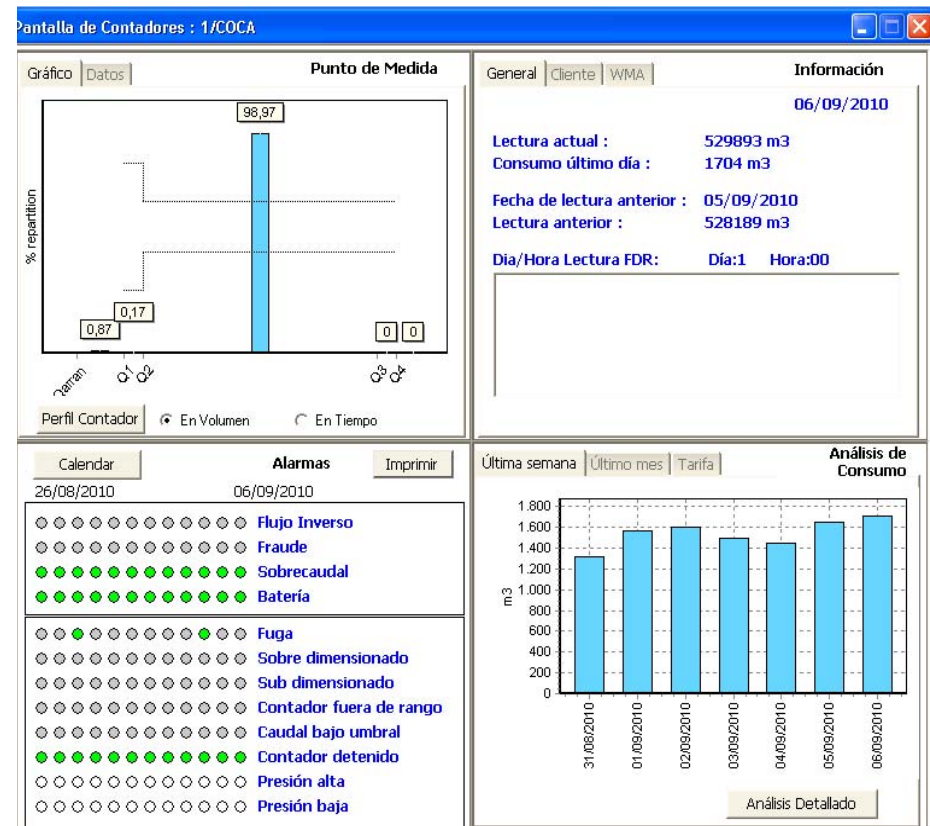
Pantalla de Contadores : 1/COCA

Gráfico | Datos

Punto de Medida

% repartition

98,97

0,17

0,87

0 | 0

Qarran Q1 Q2 Q3 Q4

Perfil Contador | En Volumen | En Tiempo

General | Cliente | WMA

Información

06/09/2010

Lectura actual : 529893 m3
Consumo último día : 1704 m3

Fecha de lectura anterior : 05/09/2010
Lectura anterior : 528189 m3

Dia/Hora Lectura FDR: Día:1 Hora:00

Calendar

Alarmas

Imprimir

26/08/2010 06/09/2010

Flujo Inverso
Fraude
Sobrecaudal
Batería

Fuga
Sobre dimensionado
Sub dimensionado
Contador fuera de rango
Caudal bajo umbral
Contador detenido
Presión alta
Presión baja

Última semana | Último mes | Tarifa

Análisis de Consumo

m3

1.800
1.600
1.400
1.200
1.000
800
600
400
200
0

31/08/2010
01/09/2010
02/09/2010
03/09/2010
04/09/2010
05/09/2010
06/09/2010

Análisis Detallado